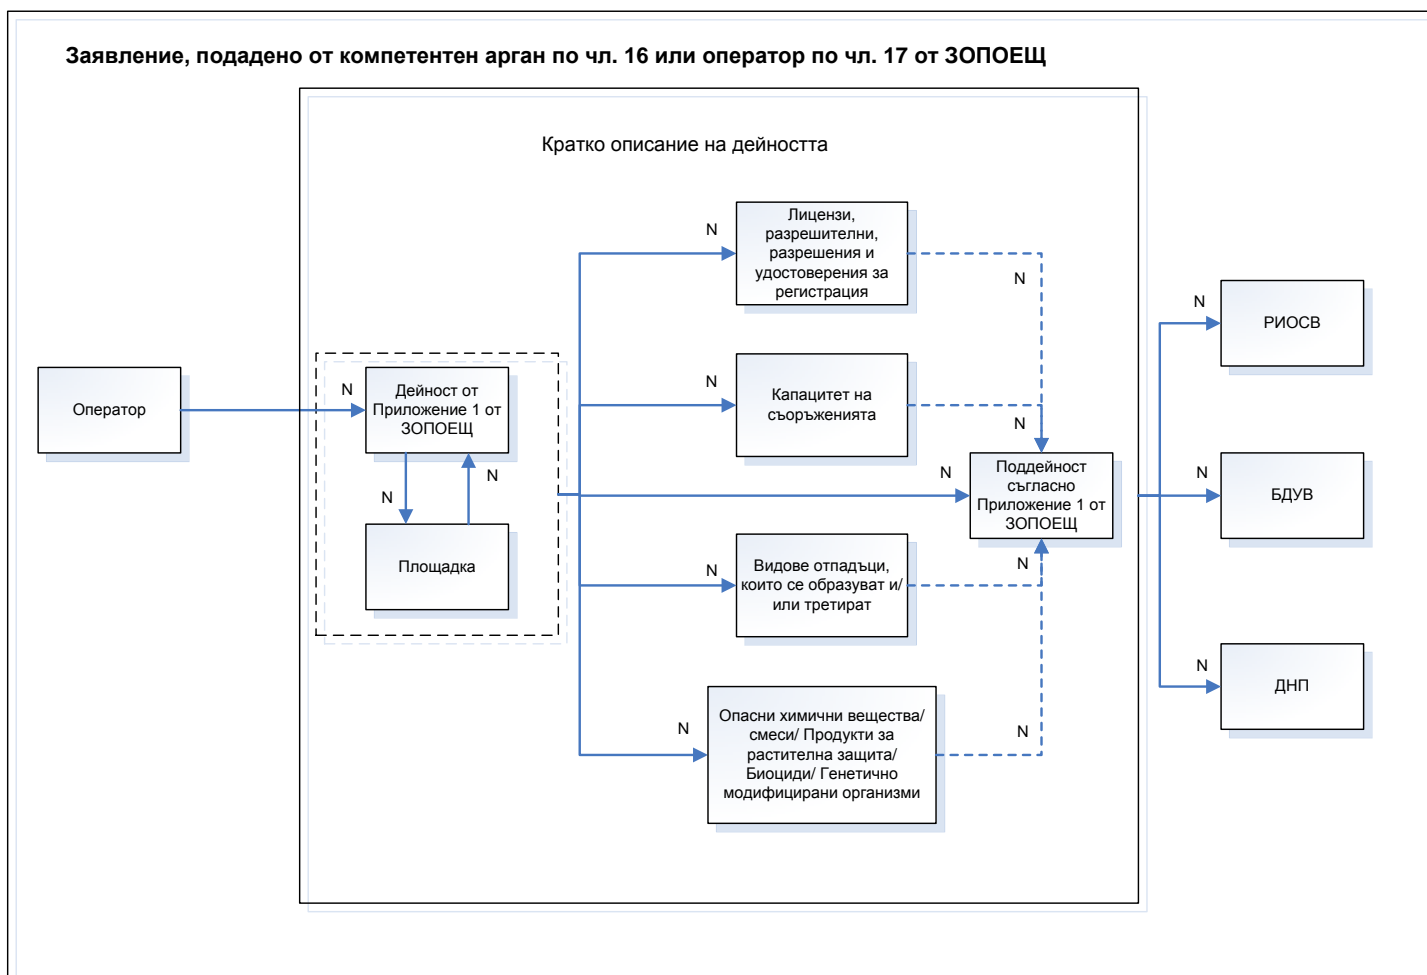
Заявление, подадено от компетентен арган по чл. 16 или оператор по чл. 17 от ЗОПОЕЩ

Кратко описание на дейността

Оператор

N

Дейност от Приложение 1 от ЗОПОЕЩ

N

N

Площадка

N

Лицензи, разрешителни, разрешения и удостоверения за регистрация

N

N

Капацитет на съоръженията

N

N

Поддейност съгласно Приложение 1 от ЗОПОЕЩ

N

Видове отпадъци, които се образуват и/ или третират

N

N

Опасни химични вещества/ смеси/ Продукти за растителна защита/ Биоциди/ Генетично модифицирани организми

N

N

РИОСВ

N

БДУВ

N

ДНП